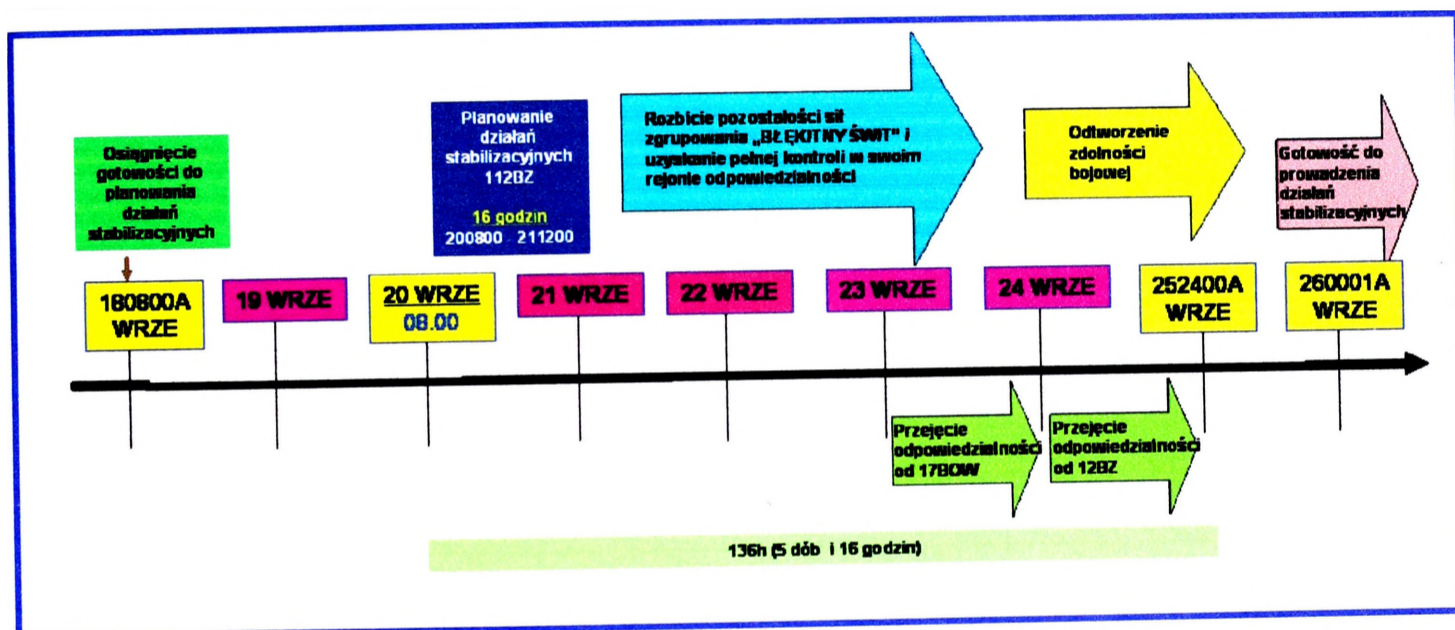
Osiągnięcie gotowości do planowania działań stabilizacyjnych

Planowanie działań stabilizacyjnych 112BZ

16 godzin
200800 211200

Rozbicie pozostałości sił zgrupowania „BŁĘKITNY ŚWIT" i uzyskanie pełnej kontroli w swoim rejonie odpowiedzialności

Odtworzenie zdolności bojowej

Gotowość do prowadzenia działań stabilizacyjnych

180800A WRZE

19 WRZE

20 WRZE
08.00

21 WRZE

22 WRZE

23 WRZE

24 WRZE

252400A WRZE

260001A WRZE

Przejęcie odpowiedzialności od 17BOW

Przejęcie odpowiedzialności od 12BZ

136h (5 dób i 16 godzin)